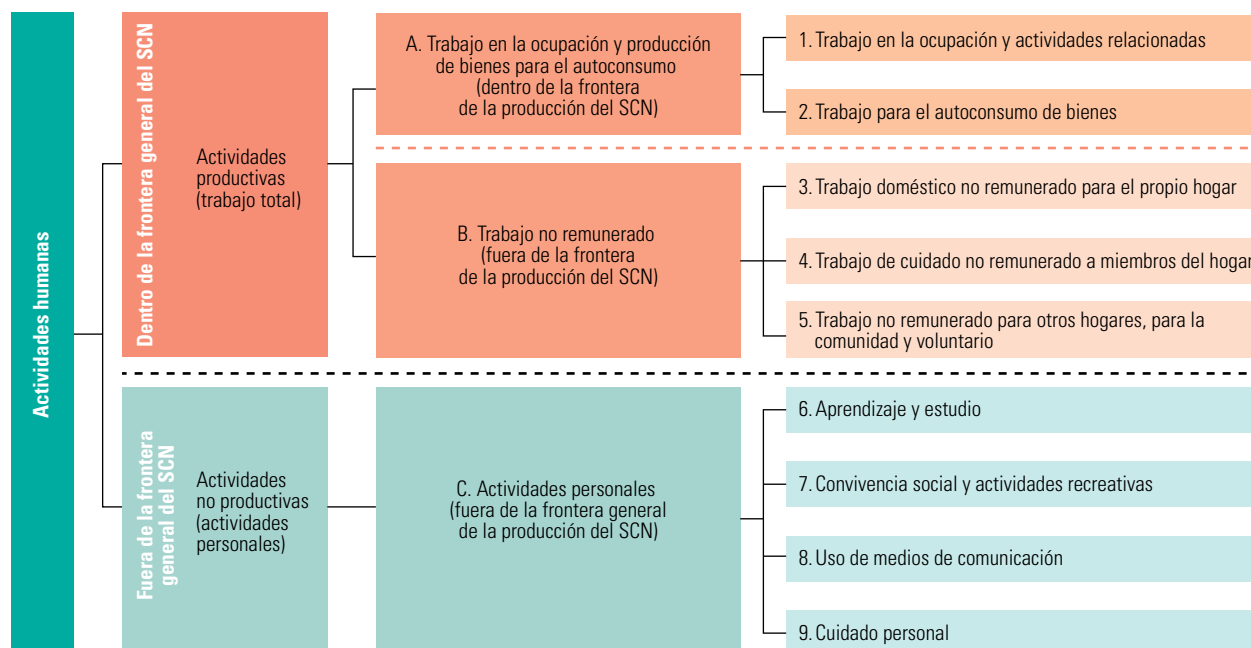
Actividades humanas

Dentro de la frontera general del SCN

Actividades productivas (trabajo total)

A. Trabajo en la ocupación y producción de bienes para el autoconsumo (dentro de la frontera de la producción del SCN)

1. Trabajo en la ocupación y actividades relacionadas

2. Trabajo para el autoconsumo de bienes

B. Trabajo no remunerado (fuera de la frontera de la producción del SCN)

3. Trabajo doméstico no remunerado para el propio hogar

4. Trabajo de cuidado no remunerado a miembros del hogar

5. Trabajo no remunerado para otros hogares, para la comunidad y voluntario

Fuera de la frontera general del SCN

Actividades no productivas (actividades personales)

C. Actividades personales (fuera de la frontera general de la producción del SCN)

6. Aprendizaje y estudio

7. Convivencia social y actividades recreativas

8. Uso de medios de comunicación

9. Cuidado personal